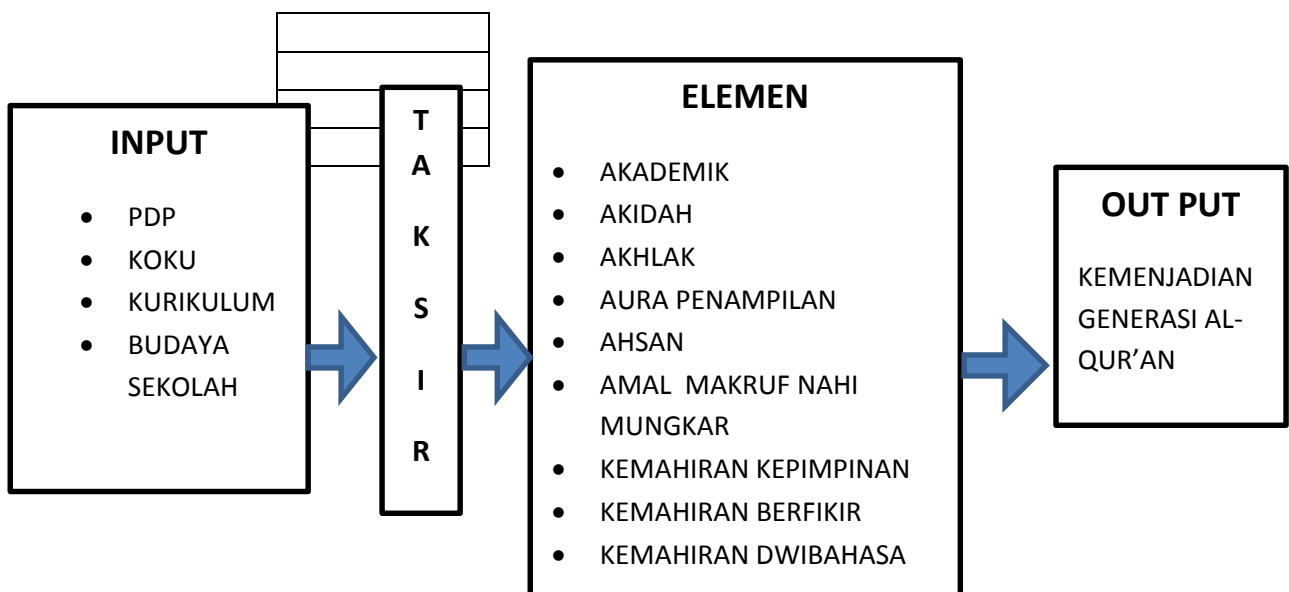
INPUT

- PDP
- KOKU
- KURIKULUM
- BUDAYA SEKOLAH

T
A
K
S
I
R

ELEMEN

- AKADEMIK
- AKIDAH
- AKHLAK
- AURA PENAMPILAN
- AHSAN
- AMAL MAKRUF NAHI MUNGKAR
- KEMAHIRAN KEPIMPINAN
- KEMAHIRAN BERFIKIR
- KEMAHIRAN DWIBAHASA

OUT PUT

KEMENJADIAN GENERASI AL-QUR'AN